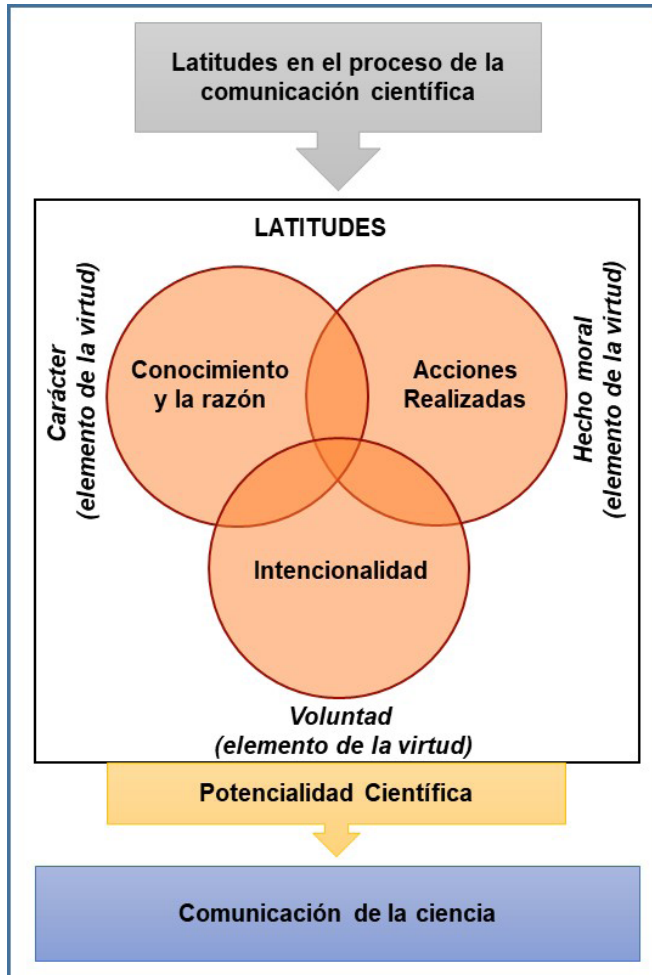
Latitudes en el proceso de la comunicación científica

LATITUDES

Carácter
(elemento de la virtud)

Conocimiento y la razón

Acciones Realizadas

Hecho moral
(elemento de la virtud)

Intencionalidad

Voluntad
(elemento de la virtud)

Potencialidad Científica

Comunicación de la ciencia